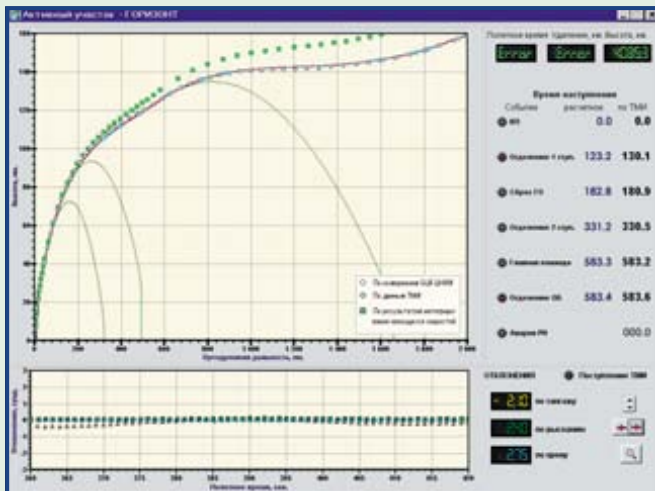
Активный участок - ГОРИЗОНТ

Полетное время Удаление, км Высота, км

Error Error 40863

Время наступления

События расчетное по ТМИ

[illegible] 0.0 0.0

Отделение 1 ступ. 123.2 130.1

Сброс ГО 182.8 180.9

Отделение 2 ступ. 331.2 330.5

Главная команда 583.3 583.2

Отделение ОБ 583.4 583.6

Авария РН 000.0

Высота, км

Продольная дальность, км

По измерениям ОЦ ЦНИИ

По данным ТМИ

По результатам интеграции вектора скорости

ОТКЛОНЕНИЯ Поступление ТМИ

2.0 по тангажу

по рысканию

2.35 по крену

Отклонение, град

Полетное время, сек